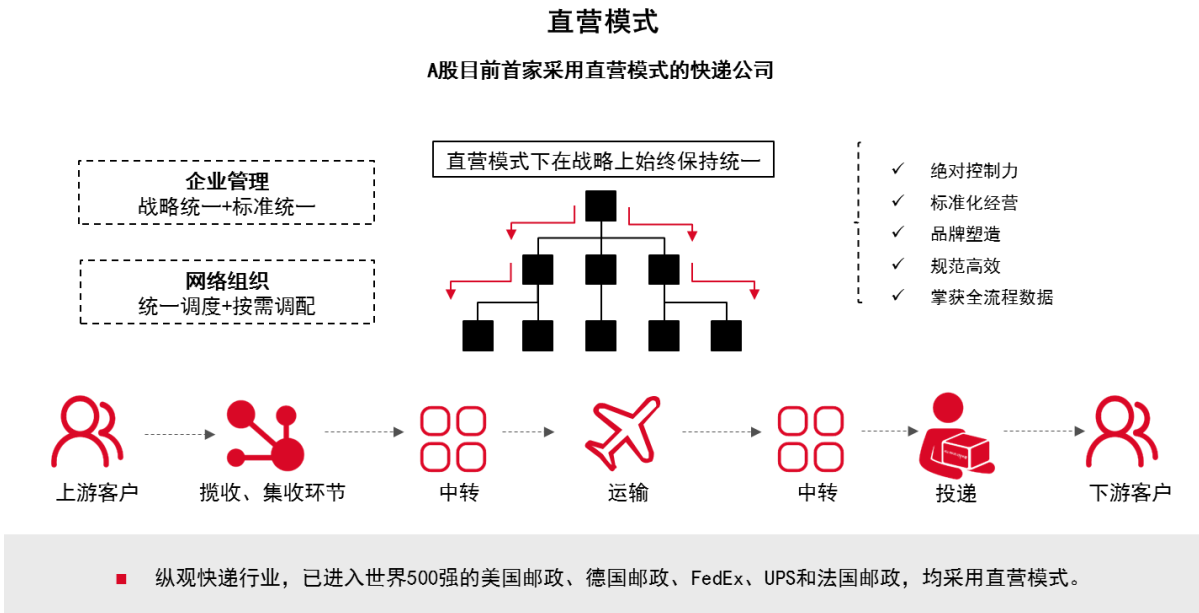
直营模式

A股目前首家采用直营模式的快递公司

企业管理
战略统一+标准统一

网络组织
统一调度+按需调配

直营模式下在战略上始终保持统一

✓ 绝对控制力
✓ 标准化经营
✓ 品牌塑造
✓ 规范高效
✓ 掌获全流程数据

上游客户
揽收、集收环节
中转
运输
中转
投递
下游客户

■ 纵观快递行业，已进入世界500强的美国邮政、德国邮政、FedEx、UPS和法国邮政，均采用直营模式。